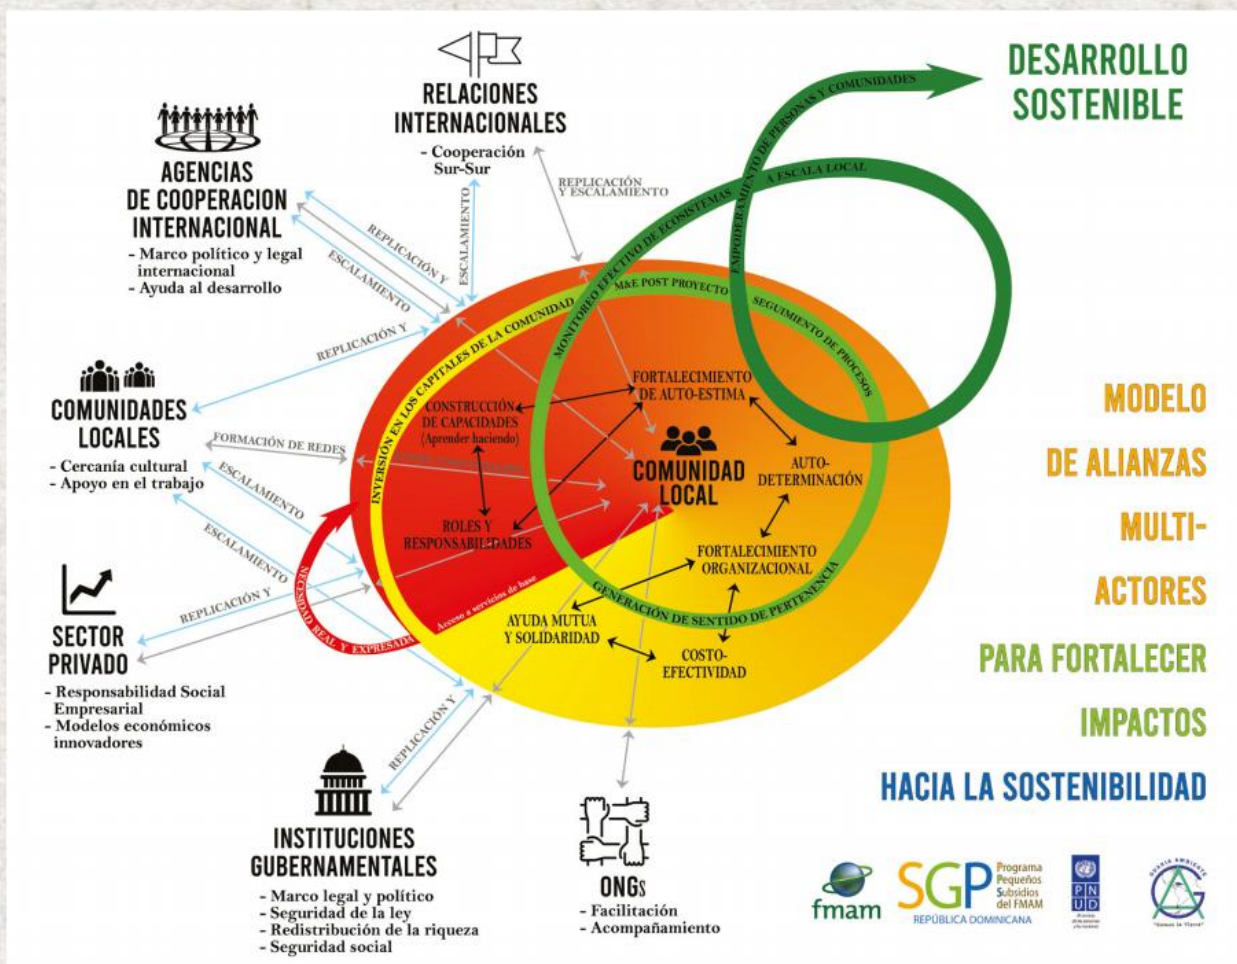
DESARROLLO SOSTENIBLE

RELACIONES INTERNACIONALES
- Cooperación Sur-Sur

AGENCIAS DE COOPERACION INTERNACIONAL
- Marco político y legal internacional
- Ayuda al desarrollo

COMUNIDADES LOCALES
- Cercanía cultural
- Apoyo en el trabajo

SECTOR PRIVADO
- Responsabilidad Social Empresarial
- Modelos económicos innovadores

INSTITUCIONES GUBERNAMENTALES
- Marco legal y político
- Seguridad de la ley
- Redistribución de la riqueza
- Seguridad social

ONGs
- Facilitación
- Acompañamiento

REPLICACIÓN Y ESCALAMIENTO
ESCALAMIENTO
REPLICACIÓN Y ESCALAMIENTO
REPLICACIÓN Y
FORMACIÓN DE REDES
ESCALAMIENTO
ESCALAMIENTO
REPLICACIÓN Y
REPLICACIÓN Y

EMPODERAMIENTO DE PERSONAS Y COMUNIDADES A ESCALA LOCAL
MONITOREO EFECTIVO DE ECOSISTEMAS
M&E POST PROYECTO
SEGUIMIENTO DE PROCESOS
INVERSIÓN EN LOS CAPITALES DE LA COMUNIDAD
NECESIDAD REAL Y EXPRESADA
Acceso a servicios de base
GENERACIÓN DE SENTIDO DE PERTENENCIA

FORTALECIMIENTO DE AUTO-ESTIMA
CONSTRUCCIÓN DE CAPACIDADES (Aprender haciendo)
COMUNIDAD LOCAL
AUTO-DETERMINACIÓN
ROLES Y RESPONSABILIDADES
FORTALECIMIENTO ORGANIZACIONAL
AYUDA MUTUA Y SOLIDARIDAD
COSTO-EFECTIVIDAD

MODELO DE ALIANZAS MULTI-ACTORES PARA FORTALECER IMPACTOS HACIA LA SOSTENIBILIDAD

fmam
SGP Programa Pequeños Subsidios del FMAM
REPÚBLICA DOMINICANA
PNUD